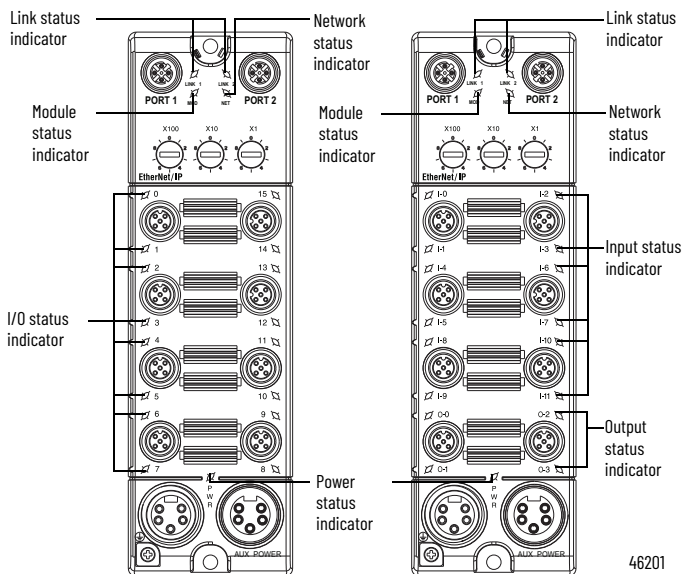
Link status indicator

Network status indicator

Link status indicator

LINK 1
LINK 2
PORT 1
PORT 2
MOD
NET

Module status indicator

Module status indicator

Network status indicator

X100 X10 X1

EtherNet/IP

0 15
1 14
2 13
3 12
4 11
5 10
6 9
7 8

I-0 I-2
I-1 I-3
I-4 I-6
I-5 I-7
I-8 I-10
I-9 I-11
O-0 O-2
O-1 O-3

Input status indicator

I/O status indicator

Output status indicator

P W R

Power status indicator

AUX POWER

AUX POWER

46201